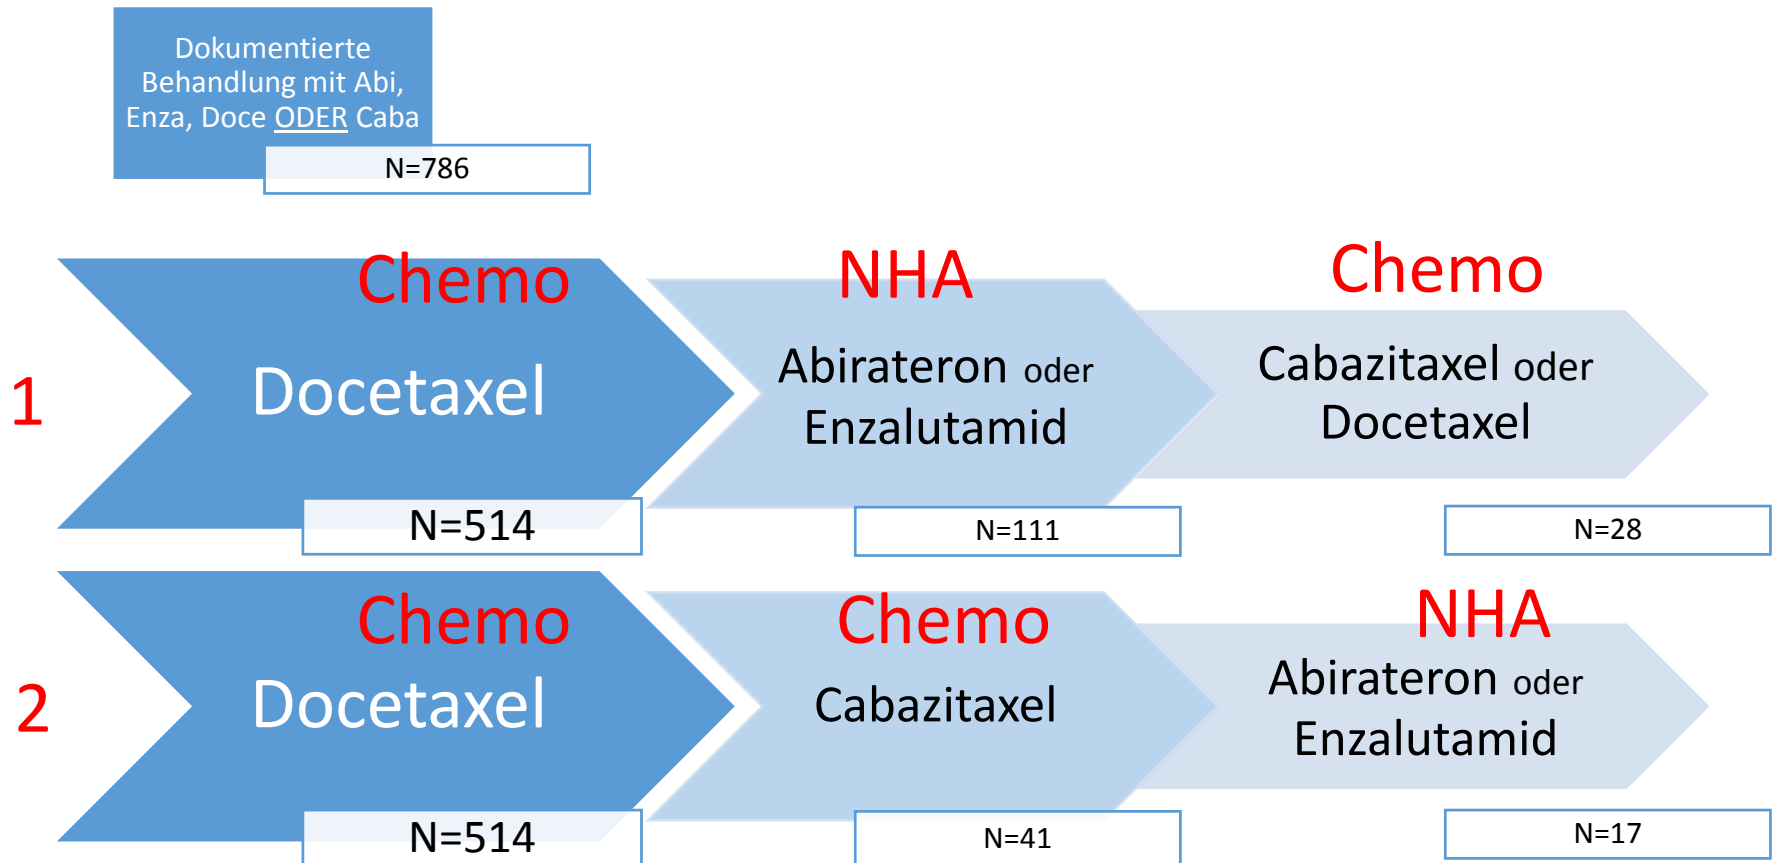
Dokumentierte Behandlung mit Abi, Enza, Doce ODER Caba

N=786

1

Chemo

Docetaxel

N=514

NHA

Abirateron oder Enzalutamid

N=111

Chemo

Cabazitaxel oder Docetaxel

N=28

2

Chemo

Docetaxel

N=514

Chemo

Cabazitaxel

N=41

NHA

Abirateron oder Enzalutamid

N=17